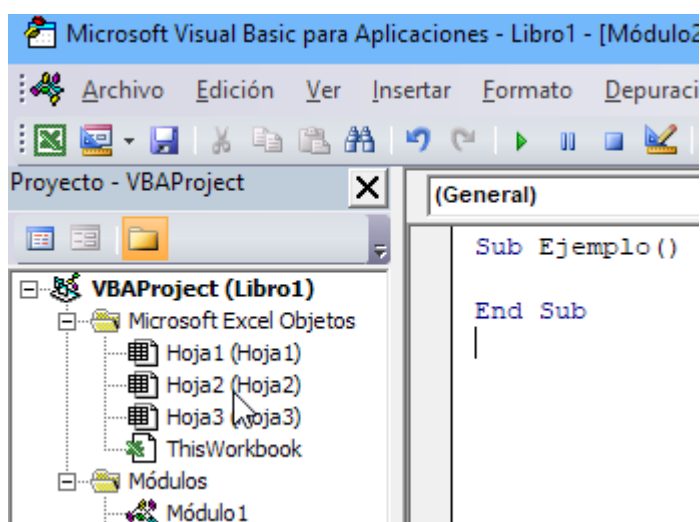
Microsoft Visual Basic para Aplicaciones - Libro1 - [Módulo2

Archivo Edición Ver Insertar Formato Depuraci

Proyecto - VBAProject

(General)

VBAProject (Libro1)
Microsoft Excel Objetos
Hoja1 (Hoja1)
Hoja2 (Hoja2)
Hoja3 ([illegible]oja3)
ThisWorkbook
Módulos
Módulo1

Sub Ejemplo()

End Sub